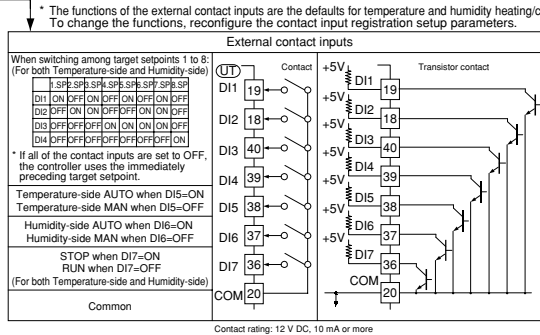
* The functions of the external contact inputs are the defaults for temperature and humidity heating/co
To change the functions, reconfigure the contact input registration setup parameters.

External contact inputs

When switching among target setpoints 1 to 8:
(For both Temperature-side and Humidity-side)

| | 1.SP | 2.SP | 3.SP | 4.SP | 5.SP | 6.SP | 7.SP | 8.SP |
|---|---|---|---|---|---|---|---|---|
| DI1 | ON | OFF | ON | OFF | ON | OFF | ON | OFF |
| DI2 | OFF | ON | ON | OFF | OFF | ON | ON | OFF |
| DI3 | OFF | OFF | OFF | ON | ON | ON | ON | OFF |
| DI4 | OFF | OFF | OFF | OFF | OFF | OFF | OFF | ON |

* If all of the contact inputs are set to OFF, the controller uses the immediately preceding target setpoint.

Temperature-side AUTO when DI5=ON
Temperature-side MAN when DI5=OFF

Humidity-side AUTO when DI6=ON
Humidity-side MAN when DI6=OFF

STOP when DI7=ON
RUN when DI7=OFF
(For both Temperature-side and Humidity-side)

Common

UT
Contact
DI1 19
DI2 18
DI3 40
DI4 39
DI5 38
DI6 37
DI7 36
COM 20

+5V DI1 19
+5V DI2 18
+5V DI3 40
+5V DI4 39
+5V DI5 38
+5V DI6 37
+5V DI7 36
COM 20
Transistor contact

Contact rating: 12 V DC, 10 mA or more